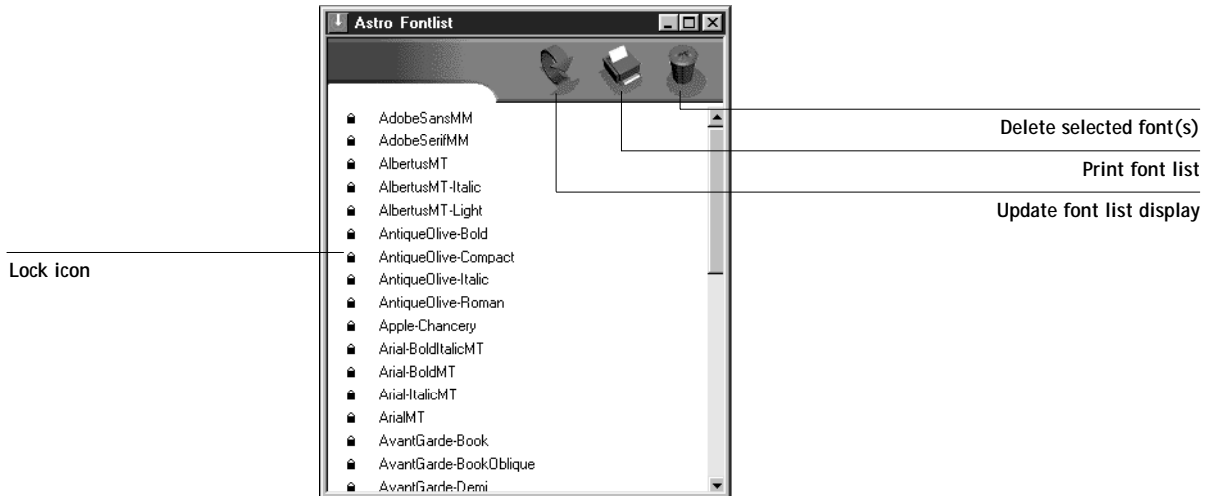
Astro Fontlist

AdobeSansMM
AdobeSerifMM
AlbertusMT
AlbertusMT-Italic
AlbertusMT-Light
AntiqueOlive-Bold
AntiqueOlive-Compact
AntiqueOlive-Italic
AntiqueOlive-Roman
Apple-Chancery
Arial-BoldItalicMT
Arial-BoldMT
Arial-ItalicMT
ArialMT
AvantGarde-Book
AvantGarde-BookOblique
AvantGarde-Demi

Delete selected font(s)

Print font list

Update font list display

Lock icon